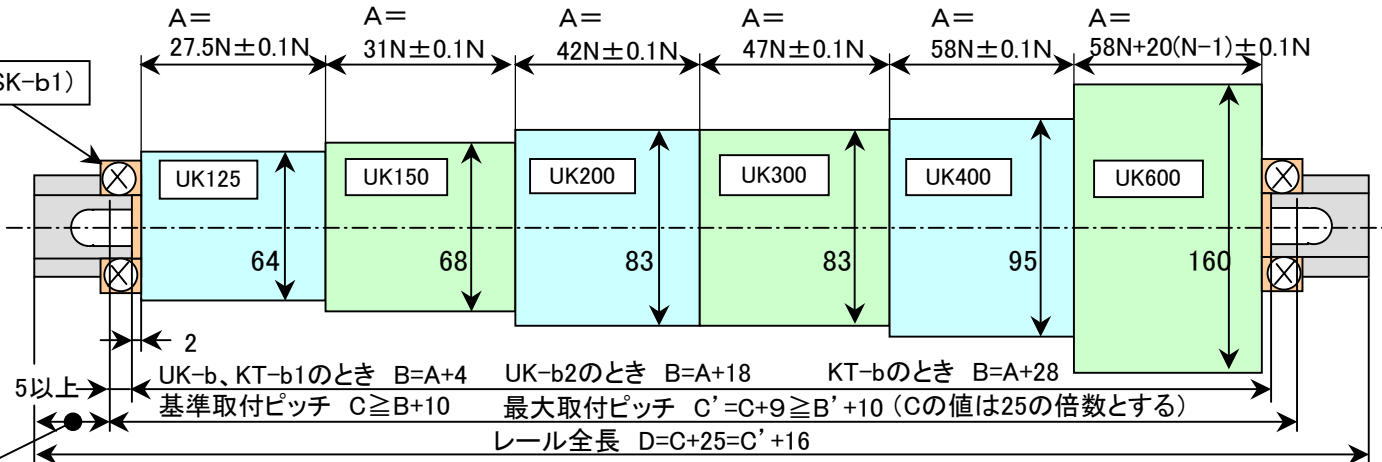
A＝ 27.5N±0.1N

A＝ 31N±0.1N

A＝ 42N±0.1N

A＝ 47N±0.1N

A＝ 58N±0.1N

A＝ 58N+20(N−1)±0.1N

SK−b1)

UK125

UK150

UK200

UK300

UK400

UK600

64

68

83

83

95

160

2

UK−b、KT−b1のとき B=A+4　UK−b2のとき B=A+18　KT−bのとき B=A+28

5以上

基準取付ピッチ C≧B+10　最大取付ピッチ C'=C+9≧B'+10（Cの値は25の倍数とする）

レール全長 D=C+25=C'+16